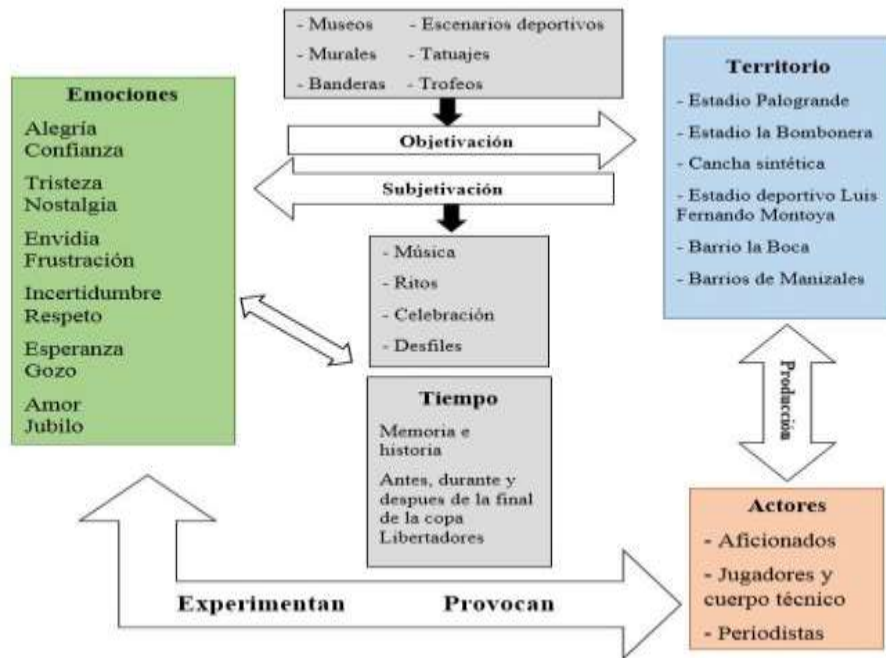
- Museos
- Murales
- Banderas
- Escenarios deportivos
- Tatuajes
- Trofeos

Emociones
Alegría
Confianza
Tristeza
Nostalgia
Envidia
Frustración
Incertidumbre
Respeto
Esperanza
Gozo
Amor
Jubilo

Objetivación

Subjetivación

- Música
- Ritos
- Celebración
- Desfiles

Tiempo
Memoria e historia
Antes, durante y despues de la final de la copa Libertadores

Territorio
- Estadio Palogrande
- Estadio la Bombonera
- Cancha sintética
- Estadio deportivo Luis Fernando Montoya
- Barrio la Boca
- Barrios de Manizales

Producción

Actores
- Aficionados
- Jugadores y cuerpo técnico
- Periodistas

Experimentan

Provocan